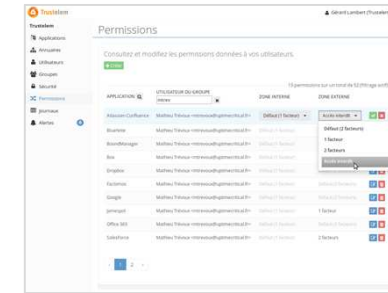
Trustelem

Gérard Lambert (Trustelem)

Trustelem

Applications

Annuaires

Utilisateurs

Groupes

Sécurité

Permissions

Journaux

Alertes

Permissions

Consultez et modifiez les permissions données à vos utilisateurs.

+ Créer

15 permissions sur un total de 82 (filtrage actif)

| APPLICATION | UTILISATEUR OU GROUPE | ZONE INTERNE | ZONE EXTERNE |
|---|---|---|---|
| Atlassian Confluence | Mathieu Trévoux <mtrevoux@optimecritical.fr> | Défaut (1 facteur) | Accès interdit |
| Bluerlobe | Mathieu Trévoux <mtrevoux@optimecritical.fr> | Défaut (1 facteur) | Défaut (2 facteurs) |
| BoondManager | Mathieu Trévoux <mtrevoux@optimecritical.fr> | Défaut (1 facteur) | 1 facteur |
| Box | Mathieu Trévoux <mtrevoux@optimecritical.fr> | Défaut (1 facteur) | 2 facteurs |
| Dropbox | Mathieu Trévoux <mtrevoux@optimecritical.fr> | Défaut (1 facteur) | Accès interdit |
| Facturous | Mathieu Trévoux <mtrevoux@optimecritical.fr> | Défaut (1 facteur) | Défaut (2 facteurs) |
| Google | Mathieu Trévoux <mtrevoux@optimecritical.fr> | Défaut (1 facteur) | Défaut (2 facteurs) |
| Jamespot | Mathieu Trévoux <mtrevoux@optimecritical.fr> | Défaut (1 facteur) | 1 facteur |
| Office 365 | Mathieu Trévoux <mtrevoux@optimecritical.fr> | Défaut (1 facteur) | Défaut (2 facteurs) |
| Salesforce | Mathieu Trévoux <mtrevoux@optimecritical.fr> | Défaut (1 facteur) | 2 facteurs |

‹ 1 2 ›